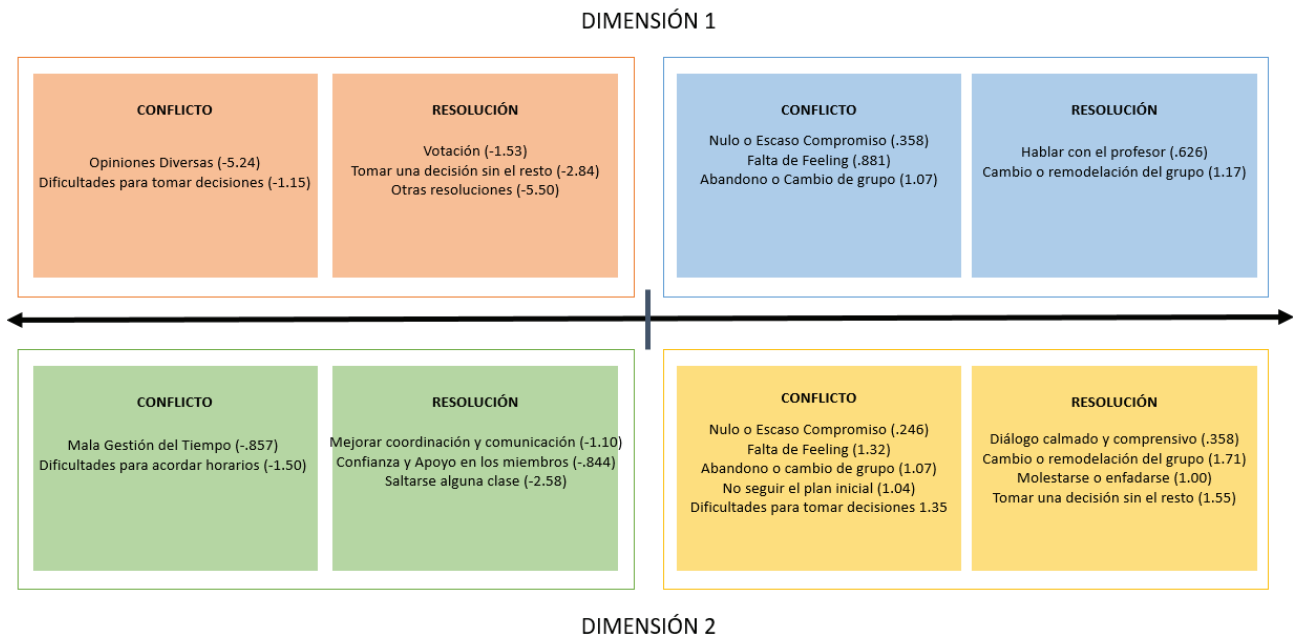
DIMENSIÓN 1

CONFLICTO

Opiniones Diversas (-5.24)
Dificultades para tomar decisiones (-1.15)

RESOLUCIÓN

Votación (-1.53)
Tomar una decisión sin el resto (-2.84)
Otras resoluciones (-5.50)

CONFLICTO

Nulo o Escaso Compromiso (.358)
Falta de Feeling (.881)
Abandono o Cambio de grupo (1.07)

RESOLUCIÓN

Hablar con el profesor (.626)
Cambio o remodelación del grupo (1.17)

CONFLICTO

Mala Gestión del Tiempo (-.857)
Dificultades para acordar horarios (-1.50)

RESOLUCIÓN

Mejorar coordinación y comunicación (-1.10)
Confianza y Apoyo en los miembros (-.844)
Saltarse alguna clase (-2.58)

CONFLICTO

Nulo o Escaso Compromiso (.246)
Falta de Feeling (1.32)
Abandono o cambio de grupo (1.07)
No seguir el plan inicial (1.04)
Dificultades para tomar decisiones 1.35

RESOLUCIÓN

Diálogo calmado y comprensivo (.358)
Cambio o remodelación del grupo (1.71)
Molestarse o enfadarse (1.00)
Tomar una decisión sin el resto (1.55)

DIMENSIÓN 2